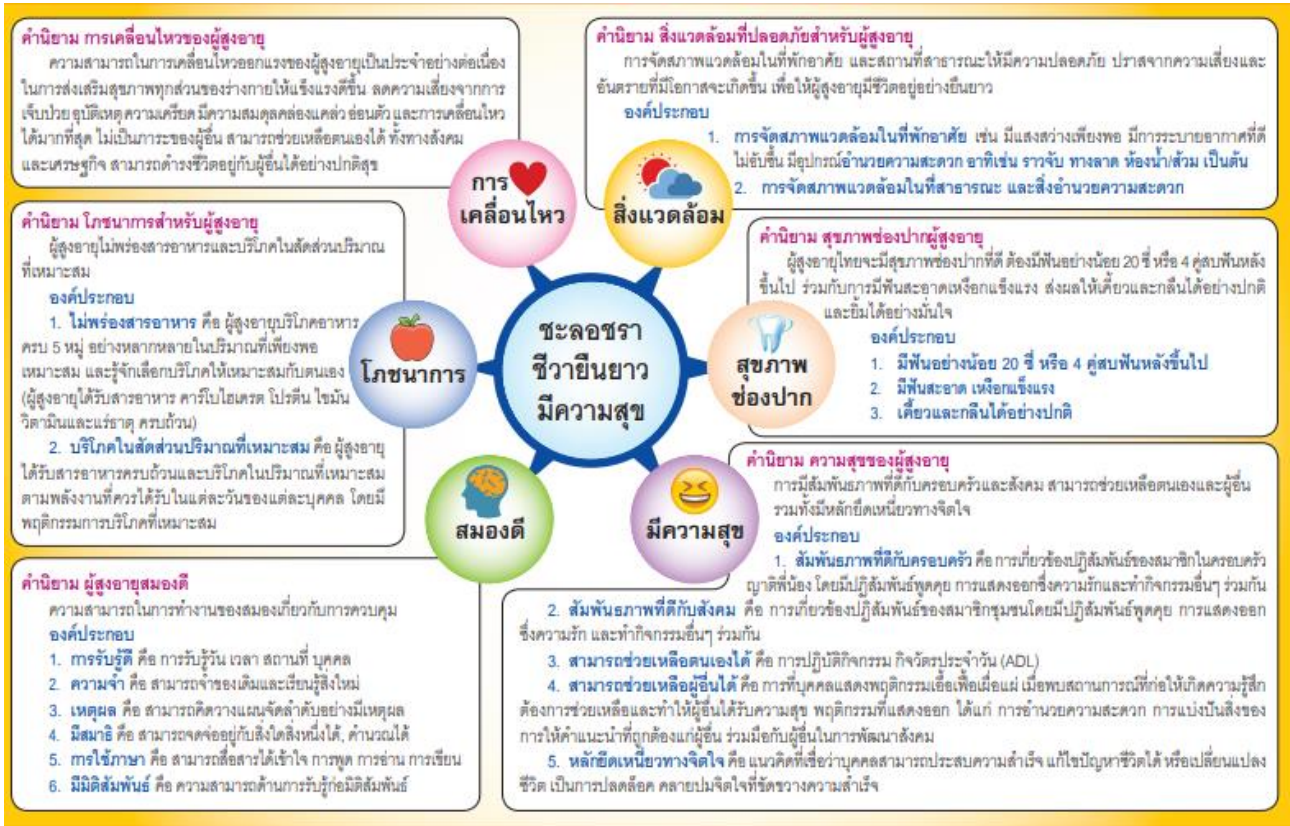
คำนิยาม การเคลื่อนไหวของผู้สูงอายุ

ความสามารถในการเคลื่อนไหวออกแรงของผู้สูงอายุเป็นประจำอย่างต่อเนื่องในการส่งเสริมสุขภาพทุกส่วนของร่างกายให้แข็งแรงดีขึ้น ลดความเสี่ยงจากการเจ็บป่วย อุบัติเหตุ ความเครียด มีความสมดุลคล่องแคล่ว อ่อนตัว และการเคลื่อนไหวได้มากที่สุด ไม่เป็นภาระของผู้อื่น สามารถช่วยเหลือตนเองได้ ทั้งทางสังคมและเศรษฐกิจ สามารถดำรงชีวิตอยู่กับผู้อื่นได้อย่างปกติสุข

คำนิยาม สิ่งแวดล้อมที่ปลอดภัยสำหรับผู้สูงอายุ

การจัดสภาพแวดล้อมในที่พักอาศัย และสถานที่สาธารณะให้มีความปลอดภัย ปราศจากความเสี่ยงและอันตรายที่มีโอกาสจะเกิดขึ้น เพื่อให้ผู้สูงอายุมีชีวิตอยู่อย่างยืนยาว

องค์ประกอบ

1. การจัดสภาพแวดล้อมในที่พักอาศัย เช่น มีแสงสว่างเพียงพอ มีการระบายอากาศที่ดี ไม่อับชื้น มีอุปกรณ์อำนวยความสะดวก อาทิเช่น ราวจับ ทางลาด ห้องน้ำ/ส้วม เป็นต้น

2. การจัดสภาพแวดล้อมในที่สาธารณะ และสิ่งอำนวยความสะดวก

การเคลื่อนไหว

สิ่งแวดล้อม

คำนิยาม โภชนาการสำหรับผู้สูงอายุ

ผู้สูงอายุไม่พร่องสารอาหารและบริโภคในสัดส่วนปริมาณที่เหมาะสม

องค์ประกอบ

1. ไม่พร่องสารอาหาร คือ ผู้สูงอายุบริโภคอาหารครบ 5 หมู่ อย่างหลากหลายในปริมาณที่เพียงพอเหมาะสม และรู้จักเลือกบริโภคให้เหมาะสมกับตนเอง (ผู้สูงอายุได้รับสารอาหาร คาร์โบไฮเดรต โปรตีน ไขมัน วิตามินและแร่ธาตุ ครบถ้วน)

2. บริโภคในสัดส่วนปริมาณที่เหมาะสม คือ ผู้สูงอายุได้รับสารอาหารครบถ้วนและบริโภคในปริมาณที่เหมาะสมตามพลังงานที่ควรได้รับในแต่ละวันของแต่ละบุคคล โดยมีพฤติกรรมการบริโภคที่เหมาะสม

คำนิยาม สุขภาพช่องปากผู้สูงอายุ

ผู้สูงอายุไทยจะมีสุขภาพช่องปากที่ดี ต้องมีฟันอย่างน้อย 20 ซี่ หรือ 4 คู่สบฟันหลังขึ้นไป ร่วมกับการมีฟันสะอาดเหงือกแข็งแรง ส่งผลให้เคี้ยวและกลืนได้อย่างปกติ และยิ้มได้อย่างมั่นใจ

องค์ประกอบ

1. มีฟันอย่างน้อย 20 ซี่ หรือ 4 คู่สบฟันหลังขึ้นไป
2. มีฟันสะอาด เหงือกแข็งแรง
3. เคี้ยวและกลืนได้อย่างปกติ

ชะลอชรา ชีวายืนยาว มีความสุข

โภชนาการ

สุขภาพ ช่องปาก

สมองดี

มีความสุข

คำนิยาม ความสุขของผู้สูงอายุ

การมีสัมพันธภาพที่ดีกับครอบครัวและสังคม สามารถช่วยเหลือตนเองและผู้อื่น รวมทั้งมีหลักยึดเหนี่ยวทางจิตใจ

องค์ประกอบ

1. สัมพันธภาพที่ดีกับครอบครัว คือ การเกี่ยวข้องปฏิสัมพันธ์ของสมาชิกในครอบครัว ญาติพี่น้อง โดยมีปฏิสัมพันธ์พูดคุย การแสดงออกซึ่งความรักและทำกิจกรรมอื่นๆ ร่วมกัน

2. สัมพันธภาพที่ดีกับสังคม คือ การเกี่ยวข้องปฏิสัมพันธ์ของสมาชิกชุมชนโดยมีปฏิสัมพันธ์พูดคุย การแสดงออกซึ่งความรัก และทำกิจกรรมอื่นๆ ร่วมกัน

3. สามารถช่วยเหลือตนเองได้ คือ การปฏิบัติกิจกรรม กิจวัตรประจำวัน (ADL)

4. สามารถช่วยเหลือผู้อื่นได้ คือ การที่บุคคลแสดงพฤติกรรมเอื้อเฟื้อเผื่อแผ่ เมื่อพบสถานการณ์ที่ก่อให้เกิดความรู้สึกต้องการช่วยเหลือและทำให้ผู้อื่นได้รับความสุข พฤติกรรมที่แสดงออก ได้แก่ การอำนวยความสะดวก การแบ่งปันสิ่งของ การให้คำแนะนำที่ถูกต้องแก่ผู้อื่น ร่วมมือกับผู้อื่นในการพัฒนาสังคม

5. หลักยึดเหนี่ยวทางจิตใจ คือ แนวคิดที่เชื่อว่าบุคคลสามารถประสบความสำเร็จ แก้ไขปัญหาชีวิตได้ หรือเปลี่ยนแปลงชีวิต เป็นการปลดล็อค คลายปมจิตใจที่ขัดขวางความสำเร็จ

คำนิยาม ผู้สูงอายุสมองดี

ความสามารถในการทำงานของสมองเกี่ยวกับการควบคุม

องค์ประกอบ

1. การรับรู้ดี คือ การรับรู้วัน เวลา สถานที่ บุคคล
2. ความจำ คือ สามารถจำของเดิมและเรียนรู้สิ่งใหม่
3. เหตุผล คือ สามารถคิดวางแผนจัดลำดับอย่างมีเหตุผล
4. มีสมาธิ คือ สามารถจดจ่ออยู่กับสิ่งใดสิ่งหนึ่งได้, คำนวณได้
5. การใช้ภาษา คือ สามารถสื่อสารได้เข้าใจ การพูด การอ่าน การเขียน
6. มิติสัมพันธ์ คือ ความสามารถด้านการรับรู้ทางมิติสัมพันธ์